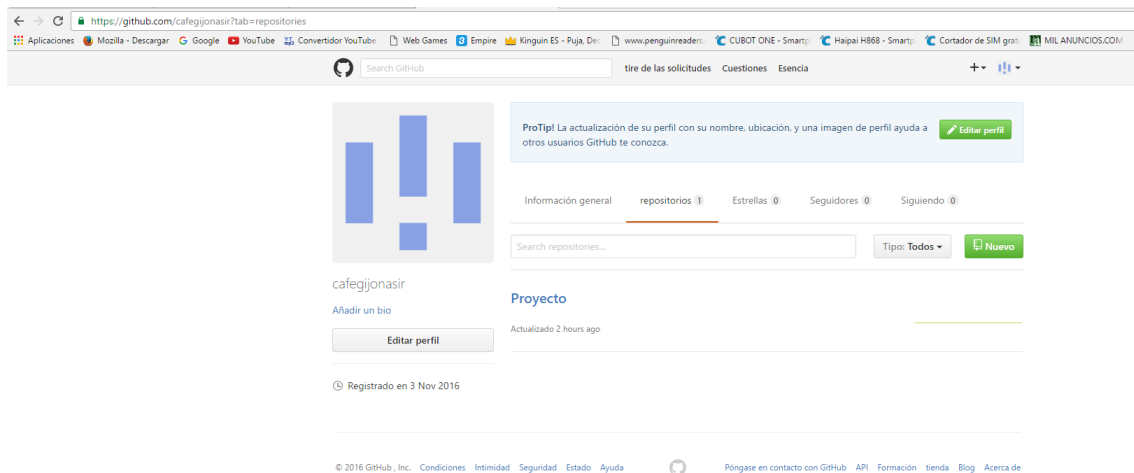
https://github.com/cafegijonasir?tab=repositories

Aplicaciones Mozilla - Descargar Google YouTube Convertidor YouTube Web Games Empire Kinguin ES - Puja, Des www.penguinreaders. CUBOT ONE - Smartp Haipai H868 - Smartp Cortador de SIM grat MIL ANUNCIOS.COM

Search GitHub tire de las solicitudes Cuestiones Esencia

ProTip! La actualización de su perfil con su nombre, ubicación, y una imagen de perfil ayuda a otros usuarios GitHub te conozca.

Editar perfil

Información general repositorios 1 Estrellas 0 Seguidores 0 Siguiendo 0

Search repositories... Tipo: Todos Nuevo

cafegijonasir

Añadir un bio

Editar perfil

Registrado en 3 Nov 2016

Proyecto

Actualizado 2 hours ago

© 2016 GitHub , Inc. Condiciones Intimidad Seguridad Estado Ayuda Póngase en contacto con GitHub API Formación tienda Blog Acerca de